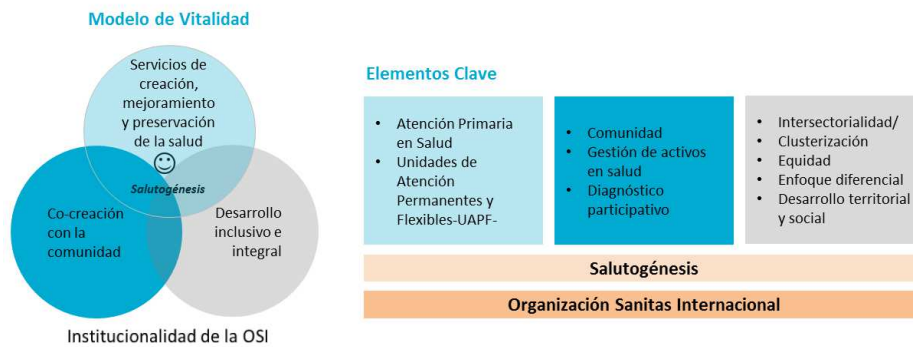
Modelo de Vitalidad

Servicios de creación, mejoramiento y preservación de la salud

☺

Salutogénesis

Co-creación con la comunidad

Desarrollo inclusivo e integral

Institucionalidad de la OSI

Elementos Clave

- Atención Primaria en Salud
- Unidades de Atención Permanentes y Flexibles-UAPF-

- Comunidad
- Gestión de activos en salud
- Diagnóstico participativo

- Intersectorialidad/
- Clusterización
- Equidad
- Enfoque diferencial
- Desarrollo territorial y social

Salutogénesis

Organización Sanitas Internacional